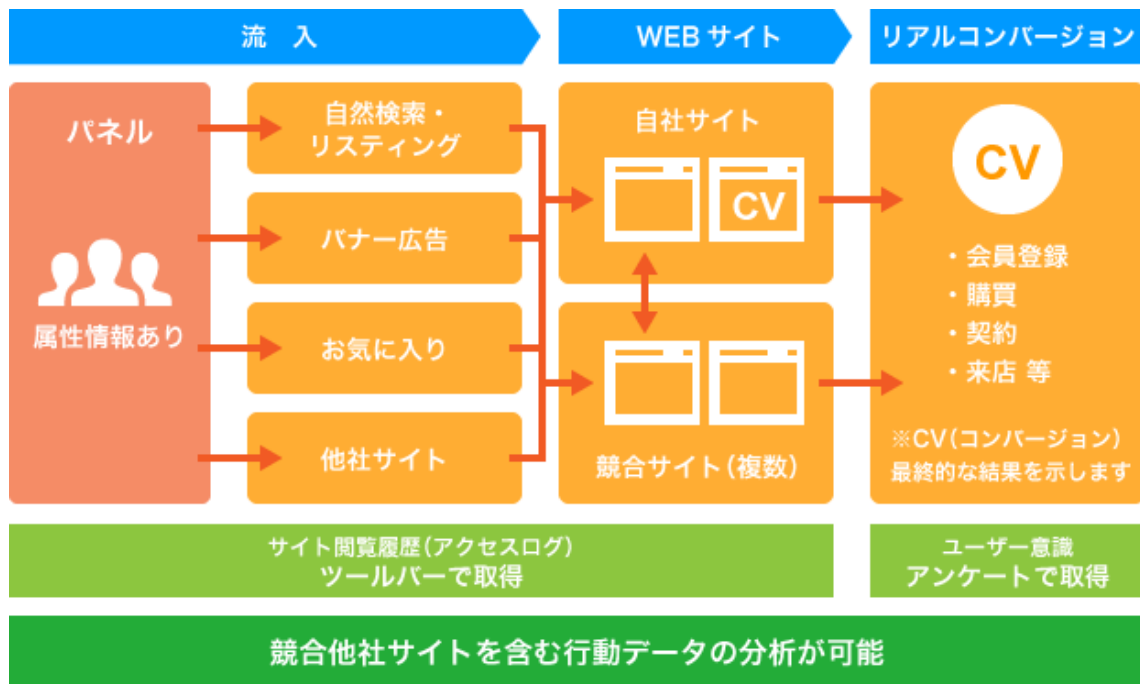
流　入

WEB サイト

リアルコンバージョン

パネル

属性情報あり

自然検索・リスティング

バナー広告

お気に入り

他社サイト

自社サイト

CV

競合サイト（複数）

CV

・会員登録
・購買
・契約
・来店 等

※CV（コンバージョン）最終的な結果を示します

サイト閲覧履歴（アクセスログ）ツールバーで取得

ユーザー意識アンケートで取得

競合他社サイトを含む行動データの分析が可能